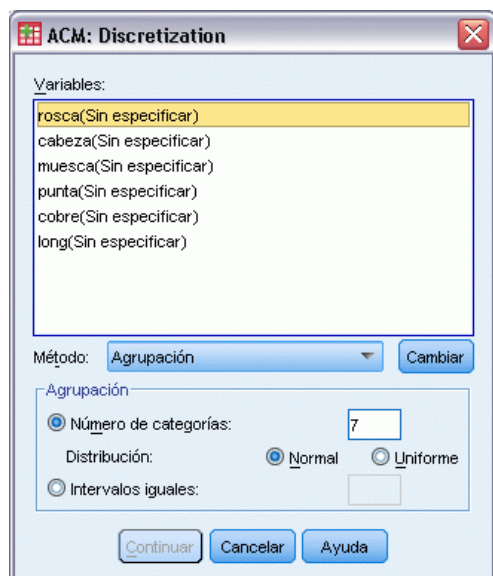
ACM: Discretization

Variables:

rosca(Sin especificar)
cabeza(Sin especificar)
muesca(Sin especificar)
punta(Sin especificar)
cobre(Sin especificar)
long(Sin especificar)

Método: Agrupación

Cambiar

Agrupación

Número de categorías: 7

Distribución: Normal Uniforme

Intervalos iguales:

Continuar Cancelar Ayuda